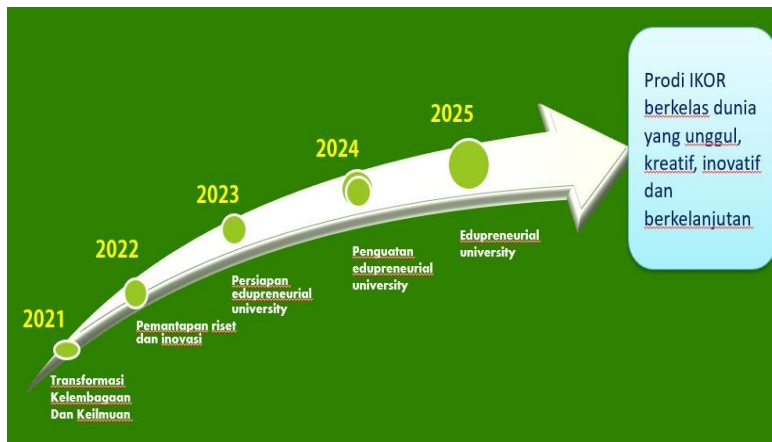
2021

Transformasi Kelembagaan Dan Keilmuan

2022

Pemantapan riset dan inovasi

2023

Persiapan edupreneurial university

2024

Penguatan edupreneurial university

2025

Edupreneurial university

Prodi IKOR berkelas dunia yang unggul, kreatif, inovatif dan berkelanjutan